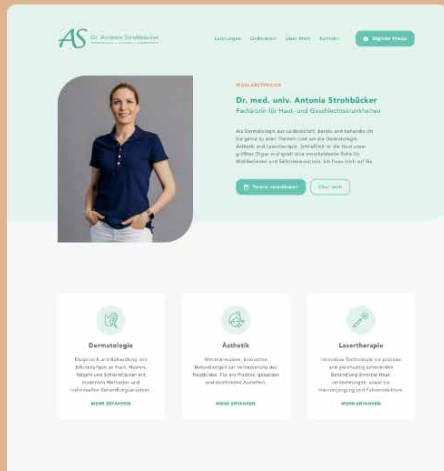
AS Dr. Antonia Strohbücker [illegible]

Leistungen Ordination Über Mich Kontakt

Digitale Praxis

WAHLARZTPRAXIS

Dr. med. univ. Antonia Strohbücker

Fachärztin für Haut- und Geschlechtskrankheiten

Als Dermatologin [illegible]

Termin vereinbaren

Über mich

Dermatologie

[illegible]

MEHR ERFAHREN

Ästhetik

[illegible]

MEHR ERFAHREN

Lasertherapie

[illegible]

MEHR ERFAHREN